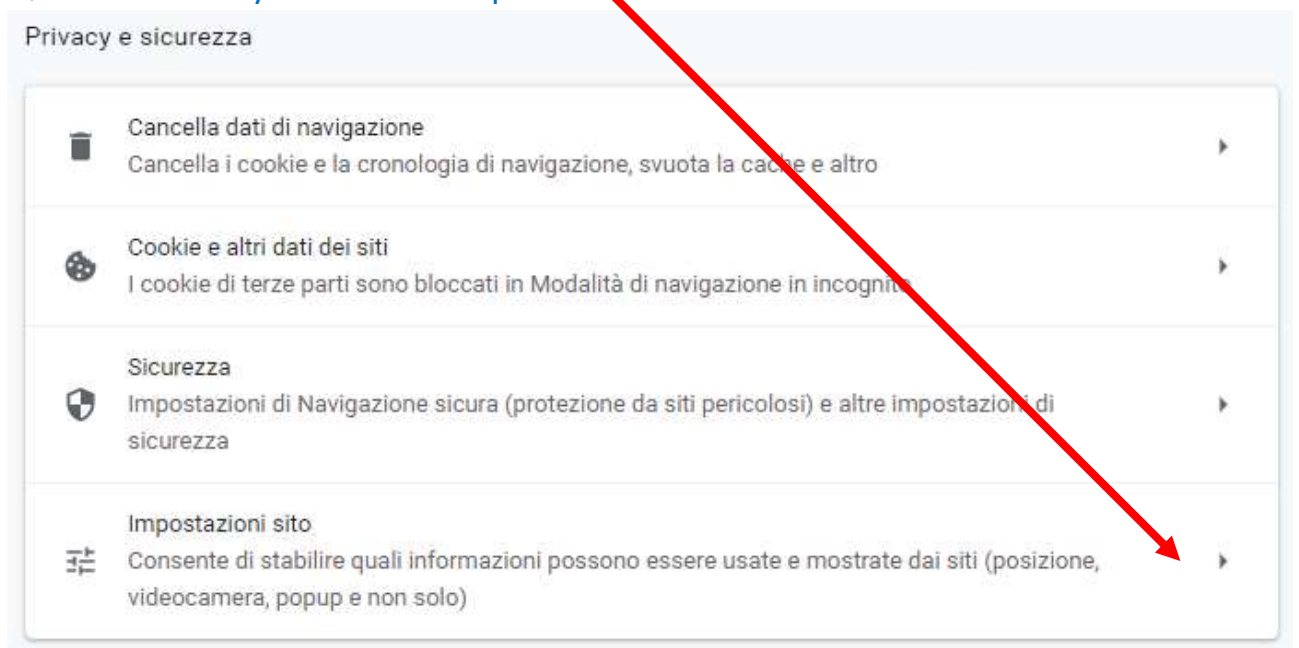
Privacy e sicurezza

Cancella dati di navigazione
Cancella i cookie e la cronologia di navigazione, svuota la cache e altro

Cookie e altri dati dei siti
I cookie di terze parti sono bloccati in Modalità di navigazione in incognito

Sicurezza
Impostazioni di Navigazione sicura (protezione da siti pericolosi) e altre impostazioni di sicurezza

Impostazioni sito
Consente di stabilire quali informazioni possono essere usate e mostrate dai siti (posizione, videocamera, popup e non solo)